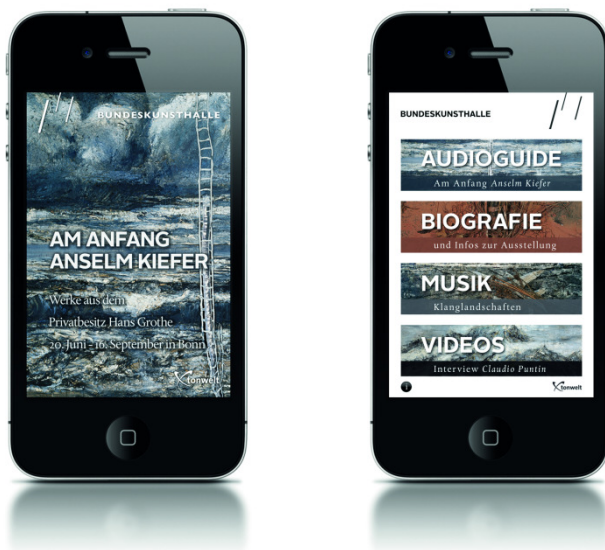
BUNDESKUNSTHALLE

AM ANFANG ANSELM KIEFER

Werke aus dem Privatbesitz Hans Grothe 20. Juni - 16. September in Bonn

tonwelt

BUNDESKUNSTHALLE

AUDIOGUIDE
Am Anfang Anselm Kiefer

BIOGRAFIE
und Infos zur Ausstellung

MUSIK
Klanglandschaften

VIDEOS
Interview Claudio Puntin

i

tonwelt